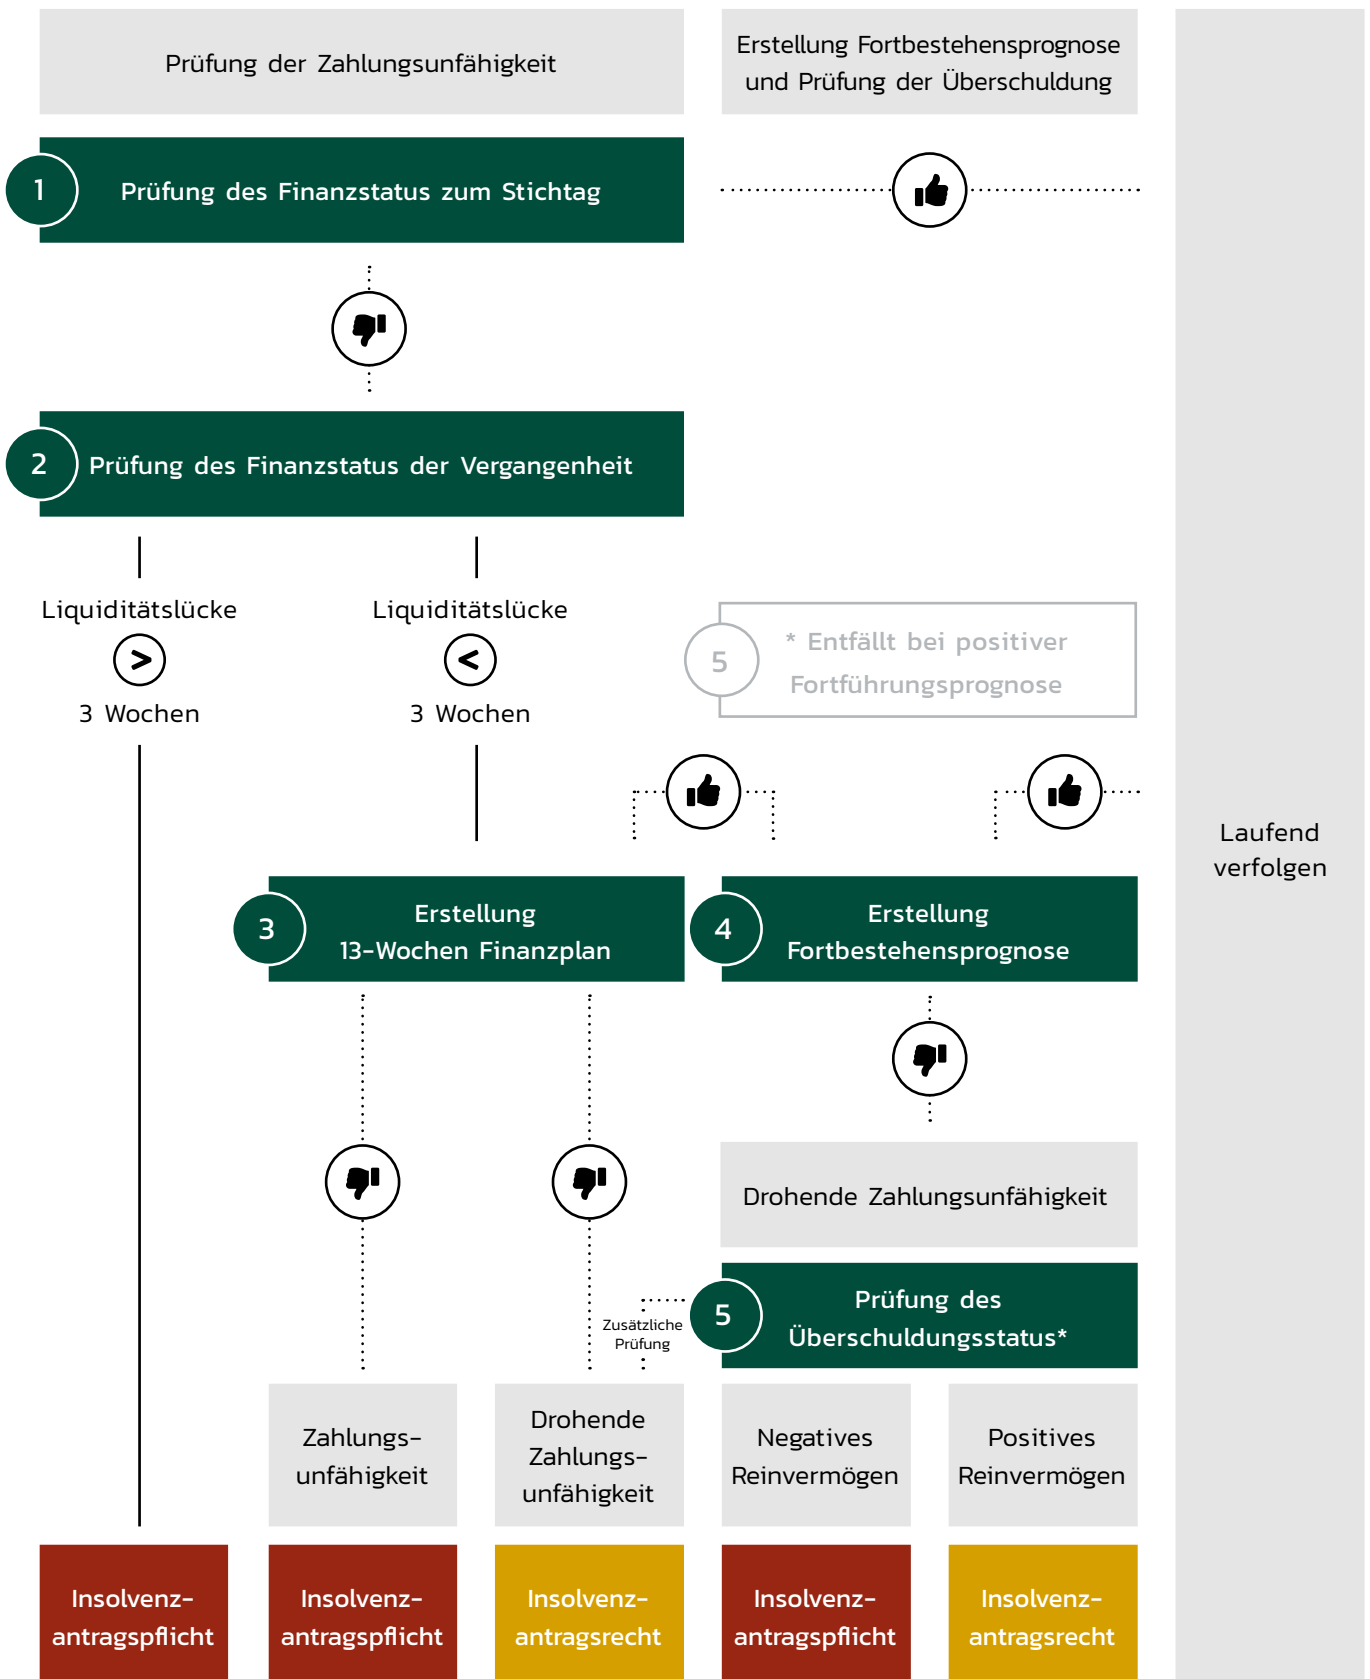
Prüfung der Zahlungsunfähigkeit

Erstellung Fortbestehensprognose und Prüfung der Überschuldung

1 Prüfung des Finanzstatus zum Stichtag

2 Prüfung des Finanzstatus der Vergangenheit

Liquiditätslücke > 3 Wochen

Liquiditätslücke < 3 Wochen

5 * Entfällt bei positiver Fortführungsprognose

Laufend verfolgen

3 Erstellung 13-Wochen Finanzplan

4 Erstellung Fortbestehensprognose

Drohende Zahlungsunfähigkeit

Zusätzliche Prüfung

5 Prüfung des Überschuldungsstatus*

Zahlungsunfähigkeit

Drohende Zahlungsunfähigkeit

Negatives Reinvermögen

Positives Reinvermögen

Insolvenzantragspflicht

Insolvenzantragspflicht

Insolvenzantragsrecht

Insolvenzantragspflicht

Insolvenzantragsrecht